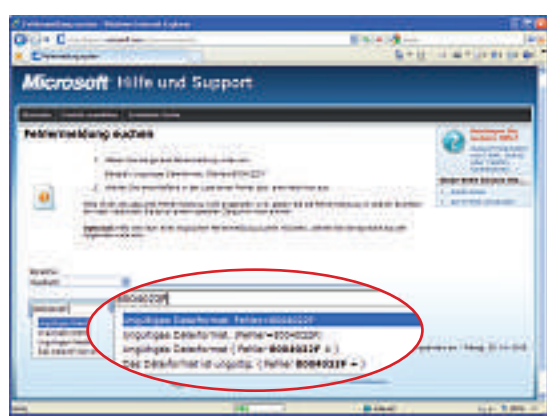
Microsoft Hilfe und Support

Fehlermeldung suchen

80040220F

Ungültiges Dateiformat. Fehler=80040220F

Ungültiges Dateiformat. (Fehler=80040220F)

Ungültiges Dateiformat. ( Fehler: 80040220F ± )

Das Dateiformat ist ungültig. ( Fehler: 80040220F ± )